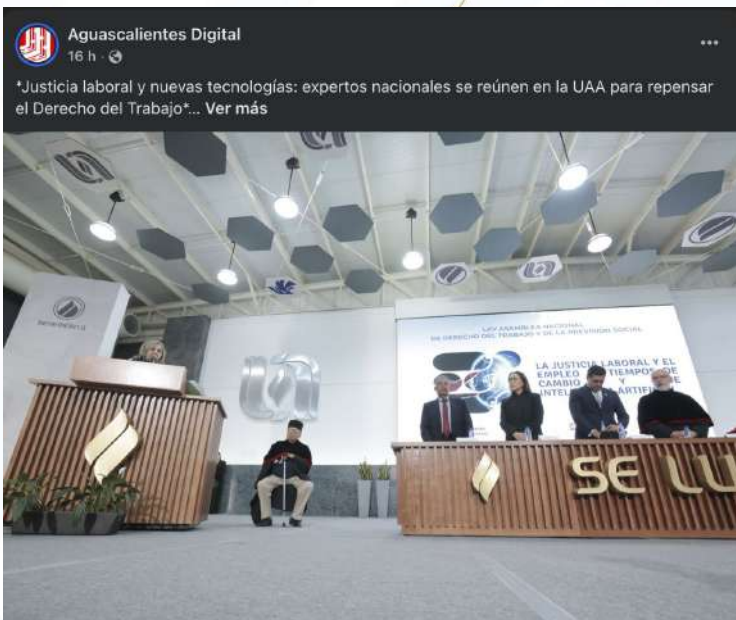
Aguascalientes Digital
16 h ·

*Justicia laboral y nuevas tecnologías: expertos nacionales se reúnen en la UAA para repensar el Derecho del Trabajo*... Ver más

LXV ASAMBLEA NACIONAL DE DERECHO DEL TRABAJO Y DE LA PREVISIÓN SOCIAL

LA JUSTICIA LABORAL Y EL EMPLEO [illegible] TIEMPOS DE CAMBIO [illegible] Y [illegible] INTELI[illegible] ARTIFI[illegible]

SE LU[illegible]